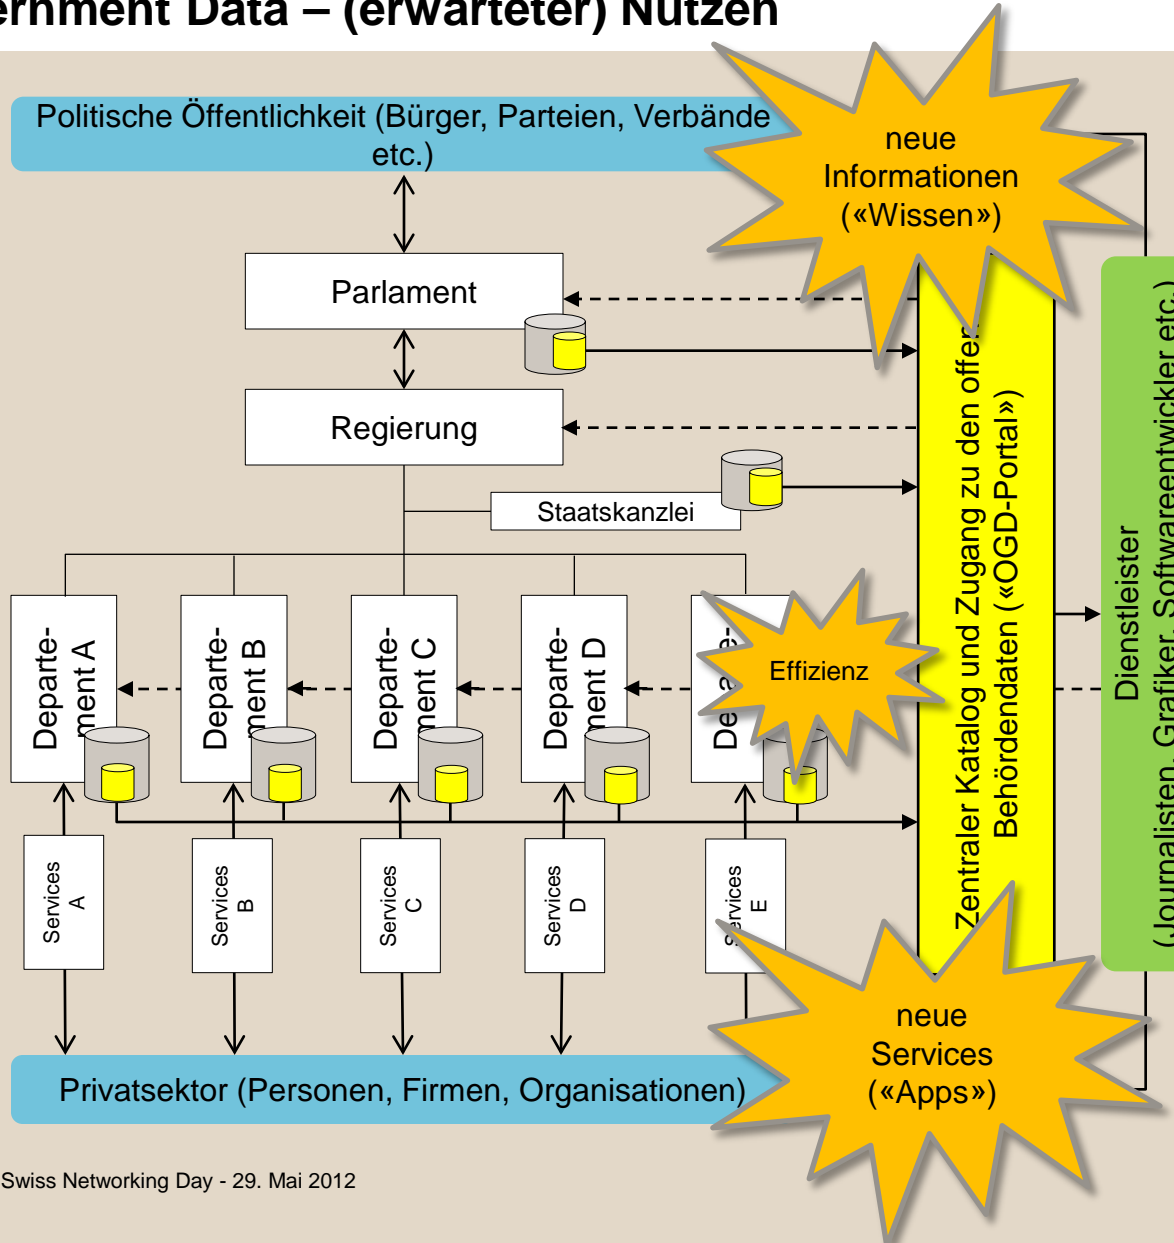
ernment Data – (erwarteter) Nutzen

Politische Öffentlichkeit (Bürger, Parteien, Verbände etc.)

neue Informationen («Wissen»)

Parlament

Regierung

Staatskanzlei

Departement A

Departement B

Departement C

Departement D

De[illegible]

Effizienz

Zentraler Katalog und Zugang zu den offe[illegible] Behördendaten («OGD-Portal»)

Dienstleister (Journalisten, Grafiker, Softwareentwickler etc.)

Services A

Services B

Services C

Services D

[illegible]ervices E

neue Services («Apps»)

Privatsektor (Personen, Firmen, Organisationen)

Swiss Networking Day - 29. Mai 2012